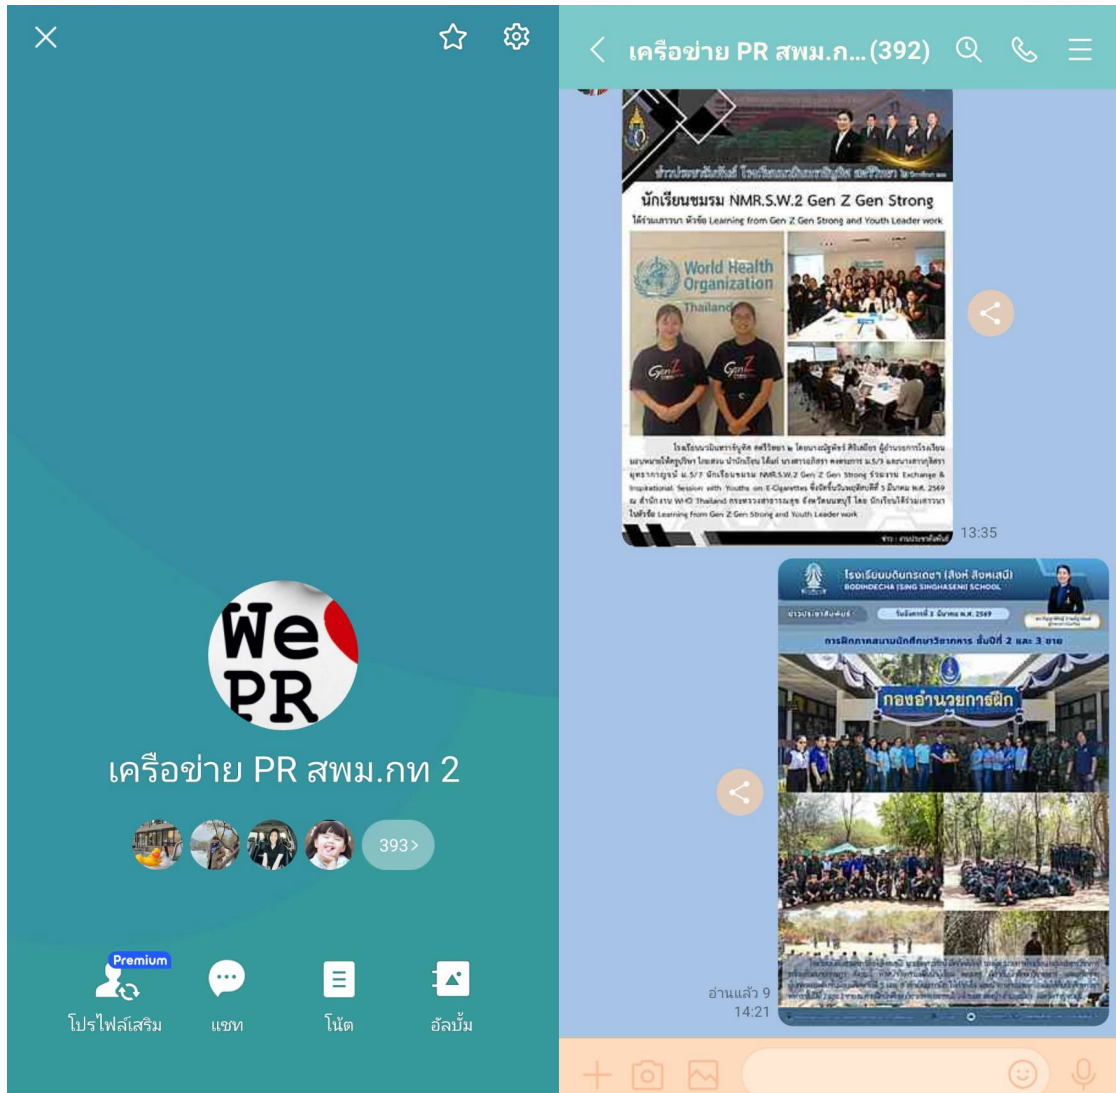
We PR

เครือข่าย PR สพม.กท 2

393>

Premium

โปรไฟล์เสริม

แชท

โน้ต

อัลบั้ม

เครือข่าย PR สพม.ก...(392)

นักเรียนชมรม NMR.S.W.2 Gen Z Gen Strong

ได้ร่วมเสวนา หัวข้อ Learning from Gen Z Gen Strong and Youth Leader work

World Health Organization Thailand

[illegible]

13:35

โรงเรียนบดินทรเดชา (สิงห์ สิงหเสนี)

BODINDECHA (SING SINGHASENI) SCHOOL

การฝึกภาคสนามนักศึกษาวิชาทหาร ชั้นปีที่ 2 และ 3 ชาย

กองอำนวยการฝึก

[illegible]

อ่านแล้ว 9

14:21